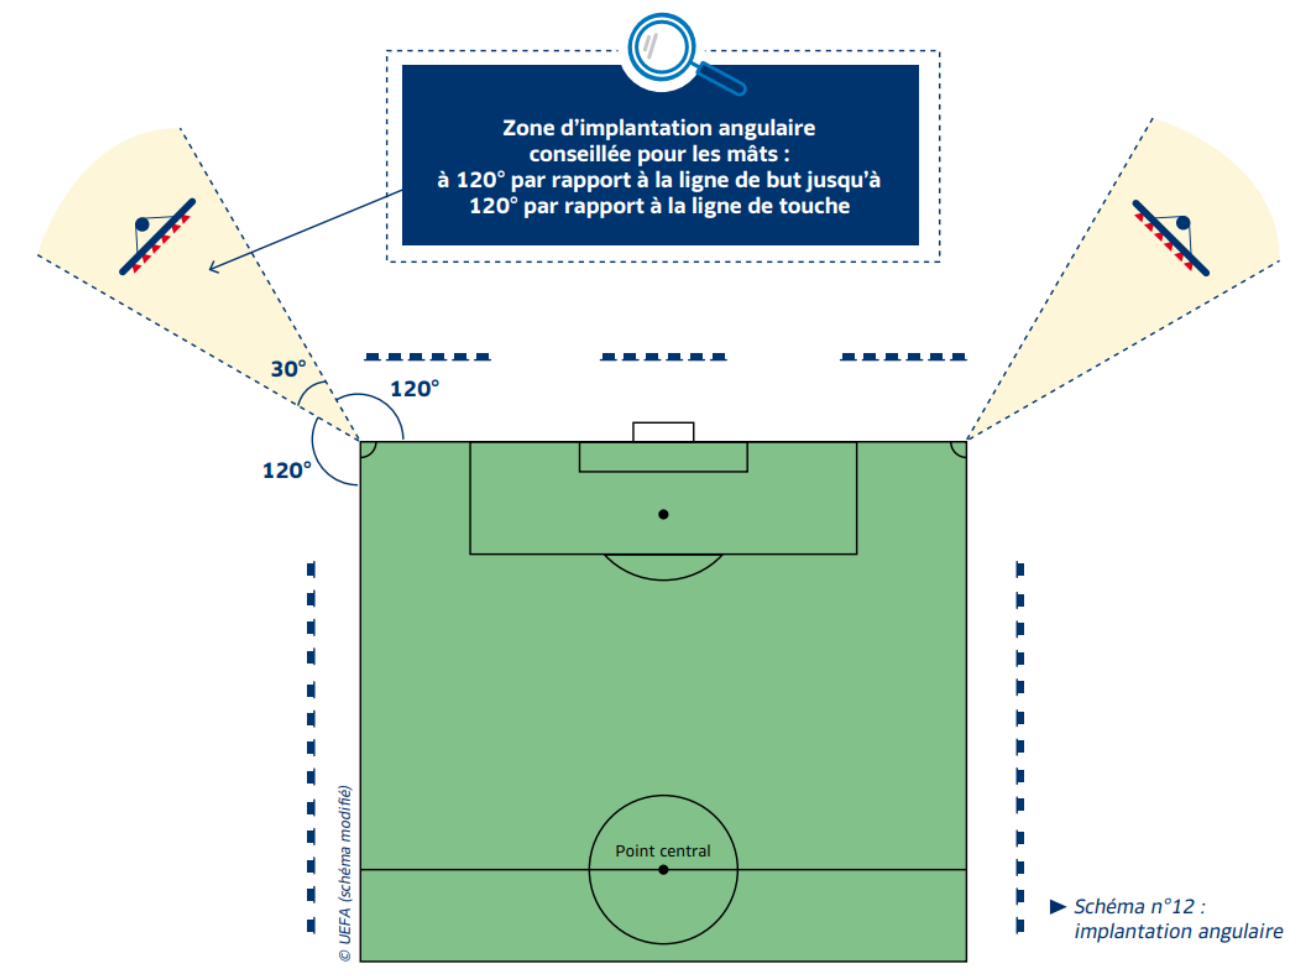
Zone d'implantation angulaire conseillée pour les mâts : à 120° par rapport à la ligne de but jusqu'à 120° par rapport à la ligne de touche

30°

120°

120°

Point central

© UEFA (schéma modifié)

► Schéma n°12 : implantation angulaire